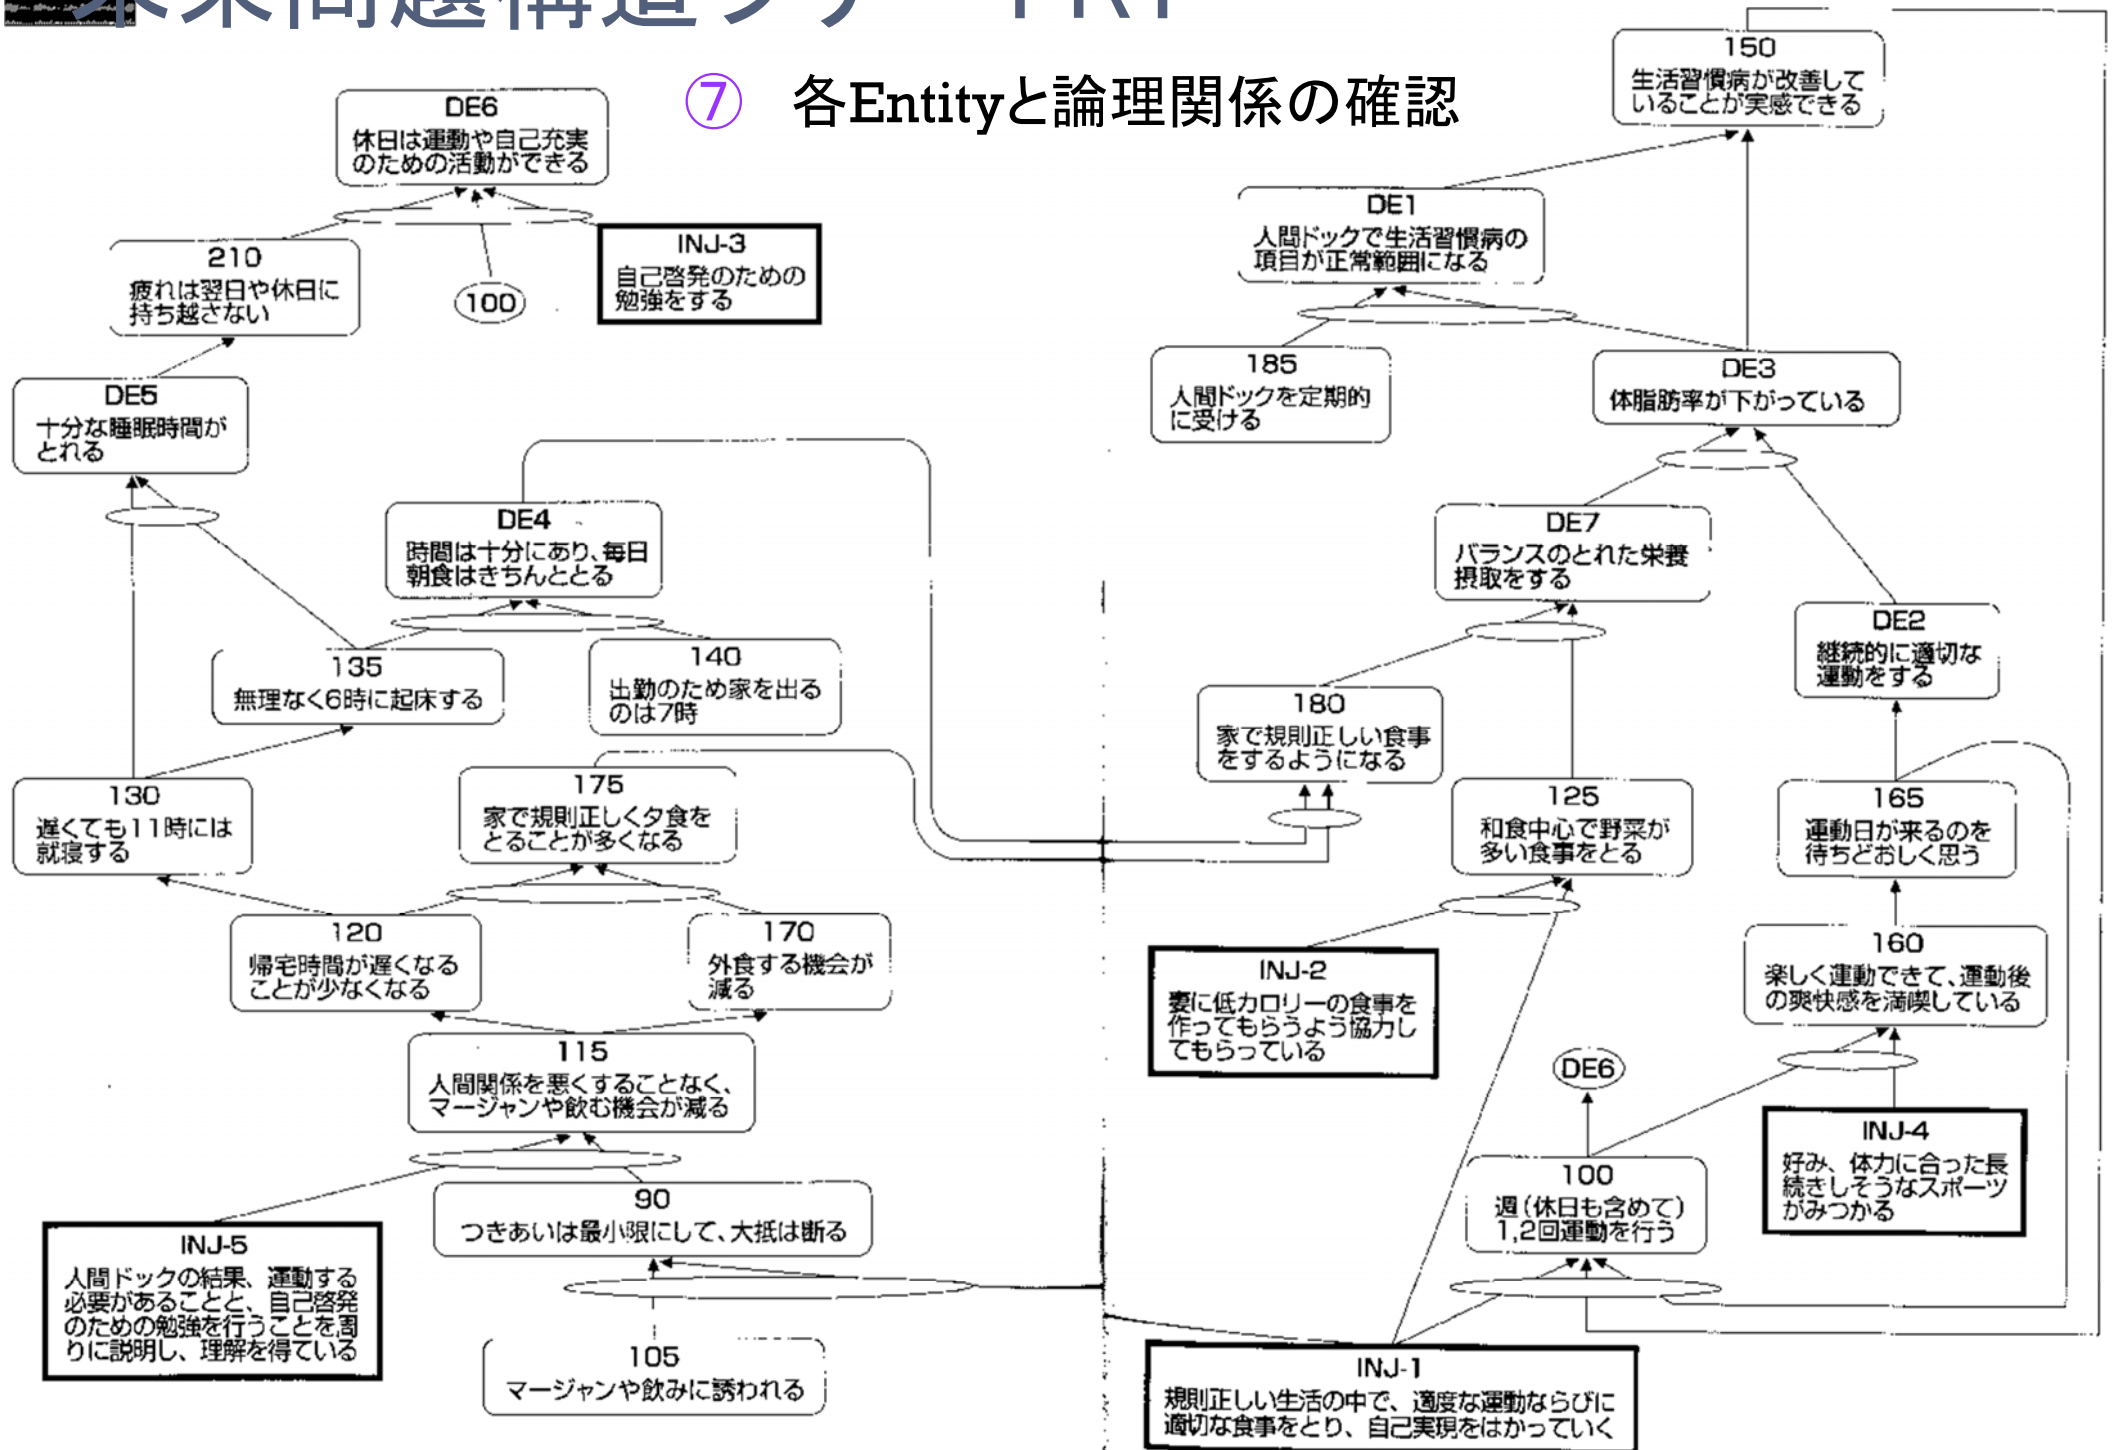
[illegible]

⑦ 各Entityと論理関係の確認

DE6
休日は運動や自己充実のための活動ができる

210
疲れは翌日や休日に持ち越さない

100

INJ-3
自己啓発のための勉強をする

DE5
十分な睡眠時間がとれる

DE4
時間は十分にあり、毎日朝食はきちんととる

135
無理なく6時に起床する

140
出勤のため家を出るのは7時

130
遅くても11時には就寝する

175
家で規則正しく夕食をとることが多くなる

120
帰宅時間が遅くなることが少なくなる

170
外食する機会が減る

115
人間関係を悪くすることなく、マージャンや飲む機会が減る

90
つきあいは最小限にして、大抵は断る

INJ-5
人間ドックの結果、運動する必要があることと、自己啓発のための勉強を行うことを周りに説明し、理解を得ている

105
マージャンや飲みに誘われる

150
生活習慣病が改善していることが実感できる

DE1
人間ドックで生活習慣病の項目が正常範囲になる

185
人間ドックを定期的に受ける

DE3
体脂肪率が下がっている

DE7
バランスのとれた栄養摂取をする

DE2
継続的に適切な運動をする

180
家で規則正しい食事をするようになる

125
和食中心で野菜が多い食事をとる

165
運動日が来るのを待ちどおしく思う

160
楽しく運動できて、運動後の爽快感を満喫している

INJ-2
妻に低カロリーの食事を作ってもらうよう協力してもらっている

DE6

100
週(休日も含めて)1,2回運動を行う

INJ-4
好み、体力に合った長続きしそうなスポーツがみつかる

INJ-1
規則正しい生活の中で、適度な運動ならびに適切な食事をとり、自己実現をはかっていく